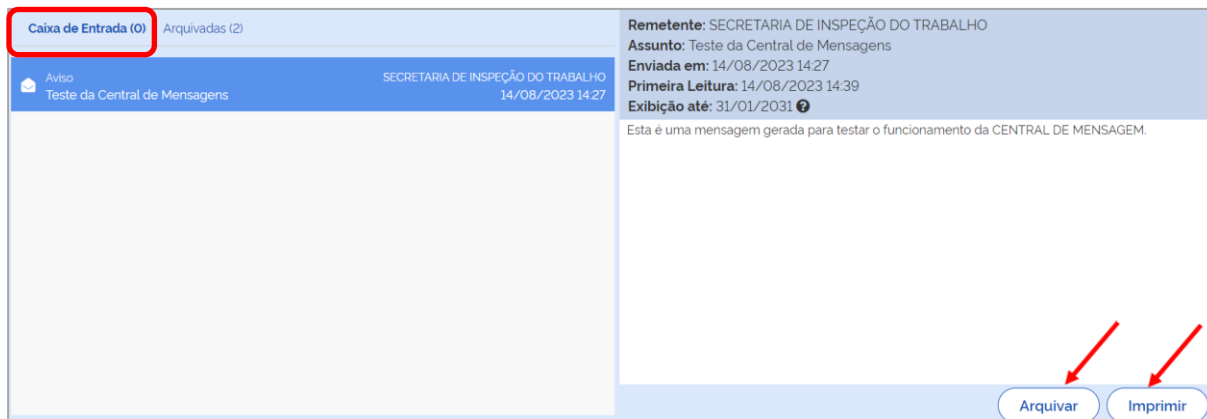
Caixa de Entrada (0) Arquivadas (2)

Aviso
Teste da Central de Mensagens
SECRETARIA DE INSPEÇÃO DO TRABALHO
14/08/2023 14:27

**Remetente:** SECRETARIA DE INSPEÇÃO DO TRABALHO
**Assunto:** Teste da Central de Mensagens
**Enviada em:** 14/08/2023 14:27
**Primeira Leitura:** 14/08/2023 14:39
**Exibição até:** 31/01/2031

Esta é uma mensagem gerada para testar o funcionamento da CENTRAL DE MENSAGEM.

Arquivar
Imprimir